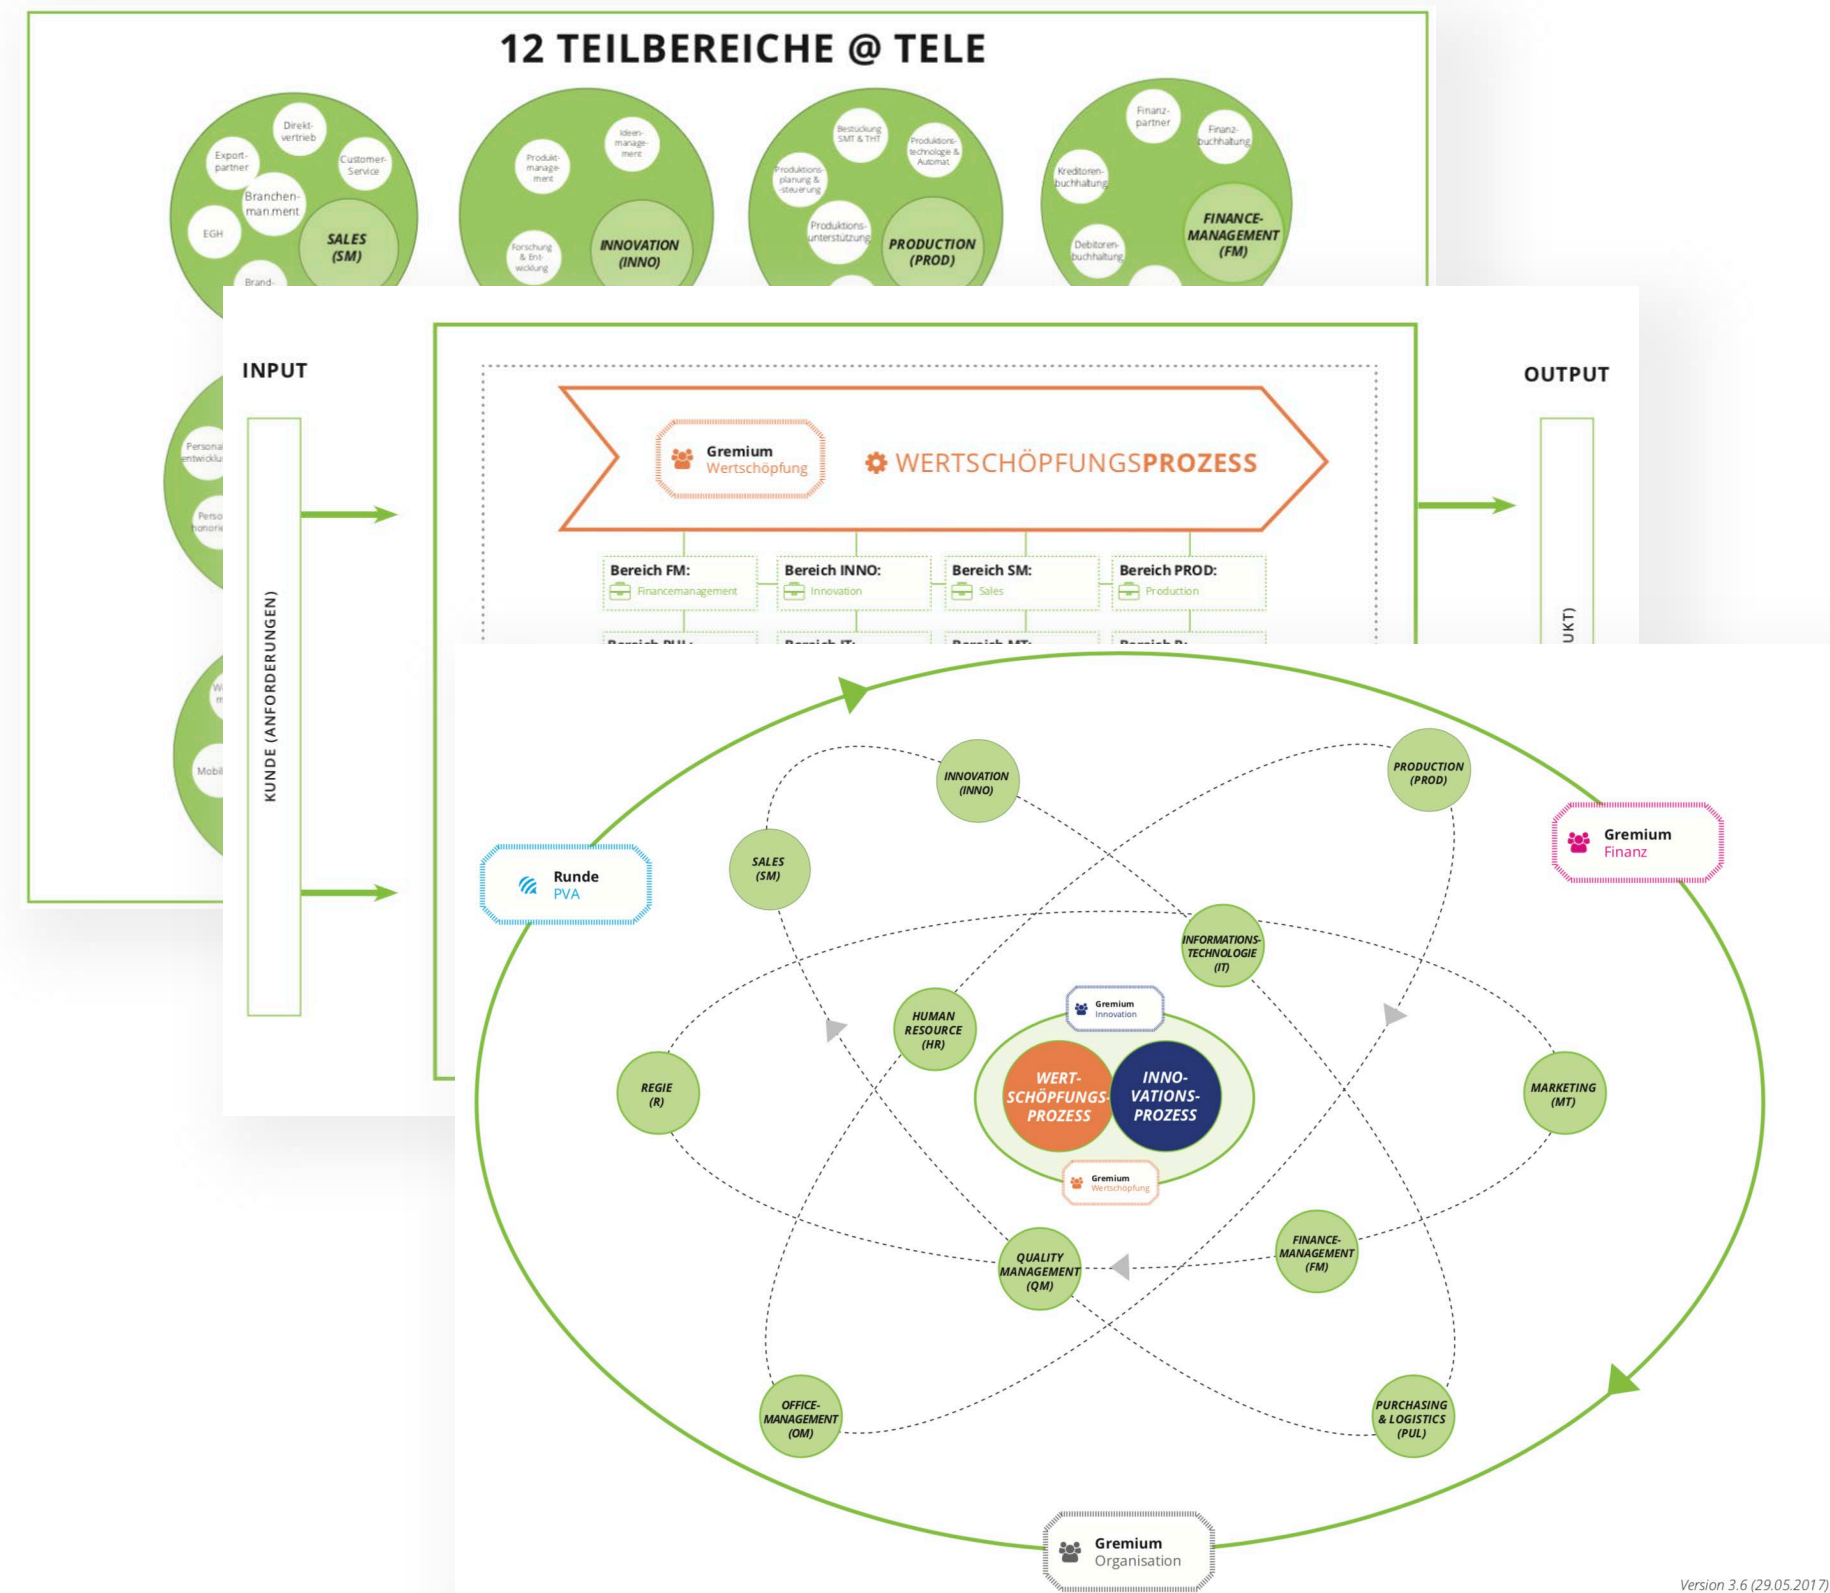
12 TEILBEREICHE @ TELE

Direkt-vertrieb
Export-partner
Customer-Service
Branchen-management
EGH
SALES (SM)
Brand-

Ideen-management
Produkt-management
Forschung & Entwicklung
INNOVATION (INNO)

Bestückung SMT & THT
Produktions-technologie & Automat.
Produktions-planung & -steuerung
Produktions-unterstützung
PRODUCTION (PROD)

Finanz-partner
Finanz-buchhaltung
Kreditoren-buchhaltung
Debitoren-buchhaltung
FINANCE-MANAGEMENT (FM)

Personal-entwicklu
Perso honori
Mobil

INPUT
KUNDE (ANFORDERUNGEN)
OUTPUT
UKT)

Gremium Wertschöpfung
WERTSCHÖPFUNGSPROZESS

Bereich FM: Financemanagement
Bereich INNO: Innovation
Bereich SM: Sales
Bereich PROD: Production

Runde PVA
Gremium Finanz
INNOVATION (INNO)
PRODUCTION (PROD)
SALES (SM)
INFORMATIONS-TECHNOLOGIE (IT)
HUMAN RESOURCE (HR)
Gremium Innovation
REGIE (R)
WERT-SCHÖPFUNGS-PROZESS
INNO-VATIONS-PROZESS
MARKETING (MT)
Gremium Wertschöpfung
QUALITY MANAGEMENT (QM)
FINANCE-MANAGEMENT (FM)
OFFICE-MANAGEMENT (OM)
PURCHASING & LOGISTICS (PUL)
Gremium Organisation

Version 3.6 (29.05.2017)